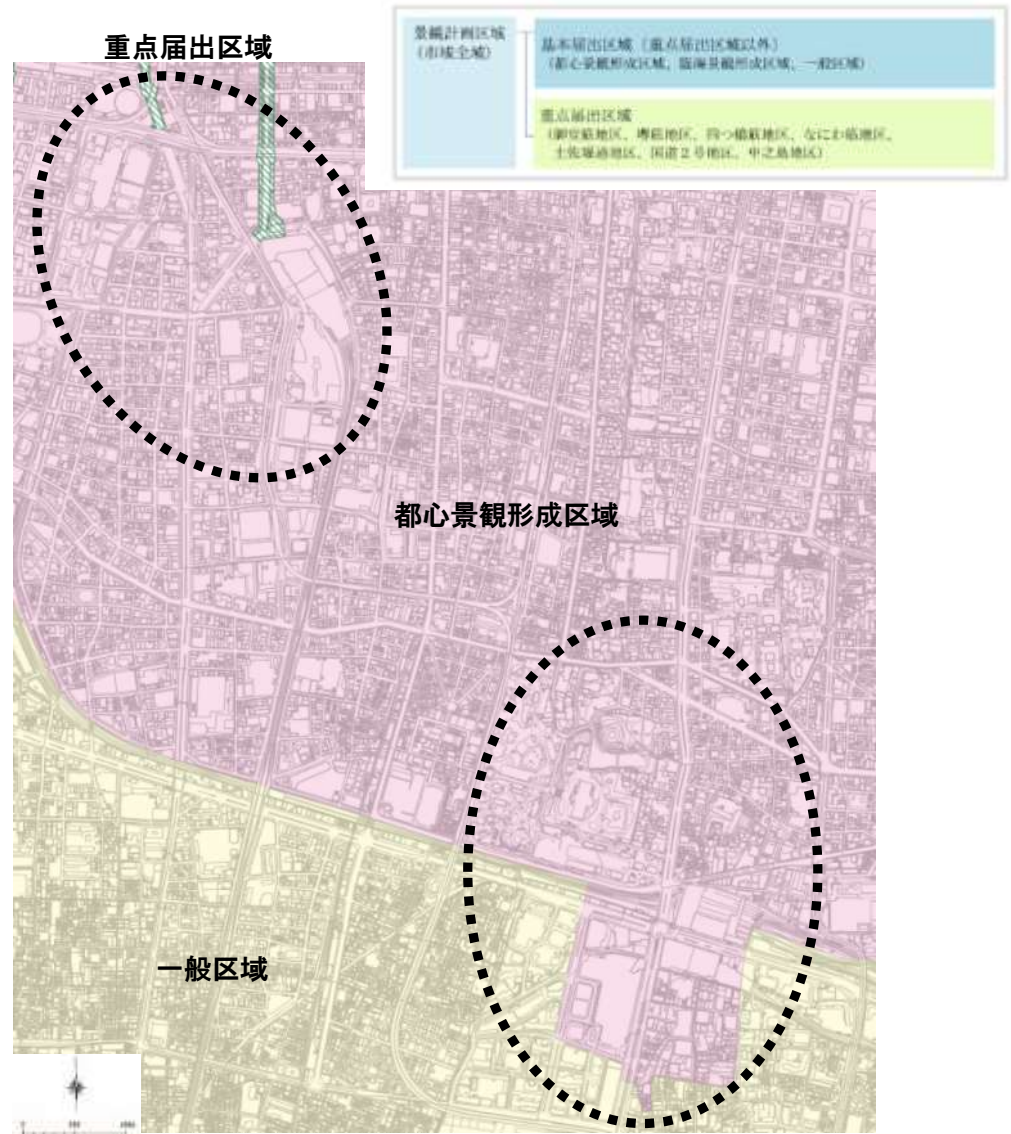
重点届出区域

景観計画区域
（市域全域）

基本届出区域（重点届出区域以外）
（都心景観形成区域、臨海景観形成区域、一般区域）

重点届出区域
（御堂筋地区、堺筋地区、四つ橋筋地区、なにわ筋地区、土佐堀通地区、国道２号地区、中之島地区）

都心景観形成区域

一般区域